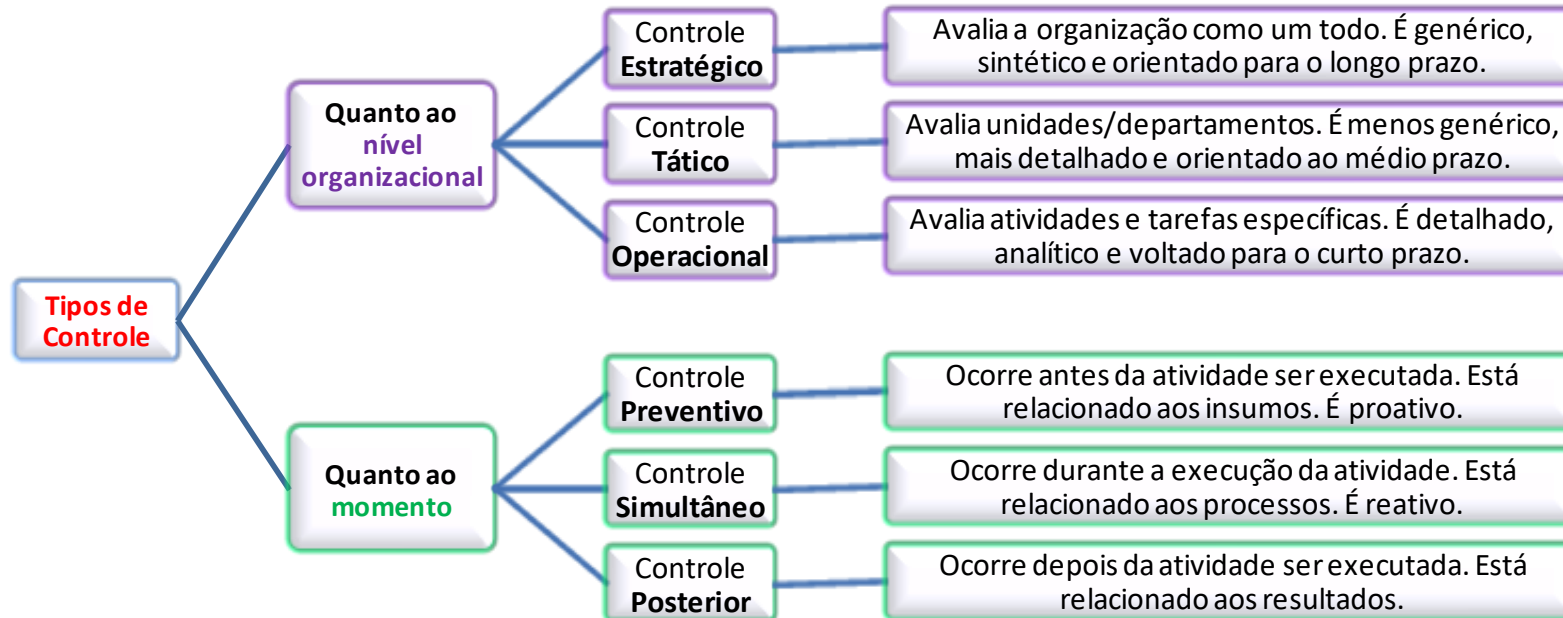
Tipos de Controle

Quanto ao nível organizacional

Controle Estratégico

Avalia a organização como um todo. É genérico, sintético e orientado para o longo prazo.

Controle Tático

Avalia unidades/departamentos. É menos genérico, mais detalhado e orientado ao médio prazo.

Controle Operacional

Avalia atividades e tarefas específicas. É detalhado, analítico e voltado para o curto prazo.

Quanto ao momento

Controle Preventivo

Ocorre antes da atividade ser executada. Está relacionado aos insumos. É proativo.

Controle Simultâneo

Ocorre durante a execução da atividade. Está relacionado aos processos. É reativo.

Controle Posterior

Ocorre depois da atividade ser executada. Está relacionado aos resultados.